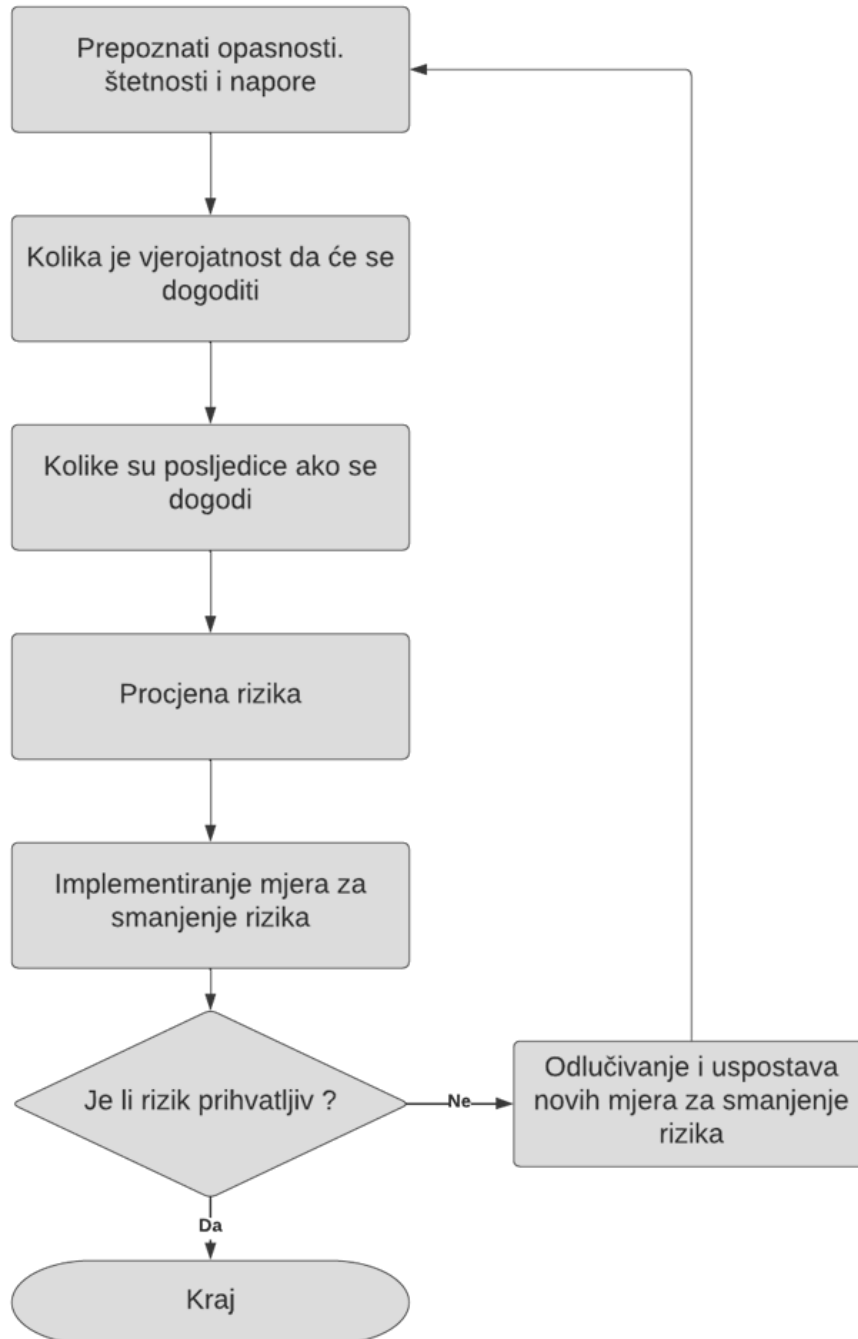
Prepoznati opasnosti. štetnosti i napore

Kolika je vjerojatnost da će se dogoditi

Kolike su posljedice ako se dogodi

Procjena rizika

Implementiranje mjera za smanjenje rizika

Je li rizik prihvatljiv ?

Ne

Odlučivanje i uspostava novih mjera za smanjenje rizika

Da

Kraj